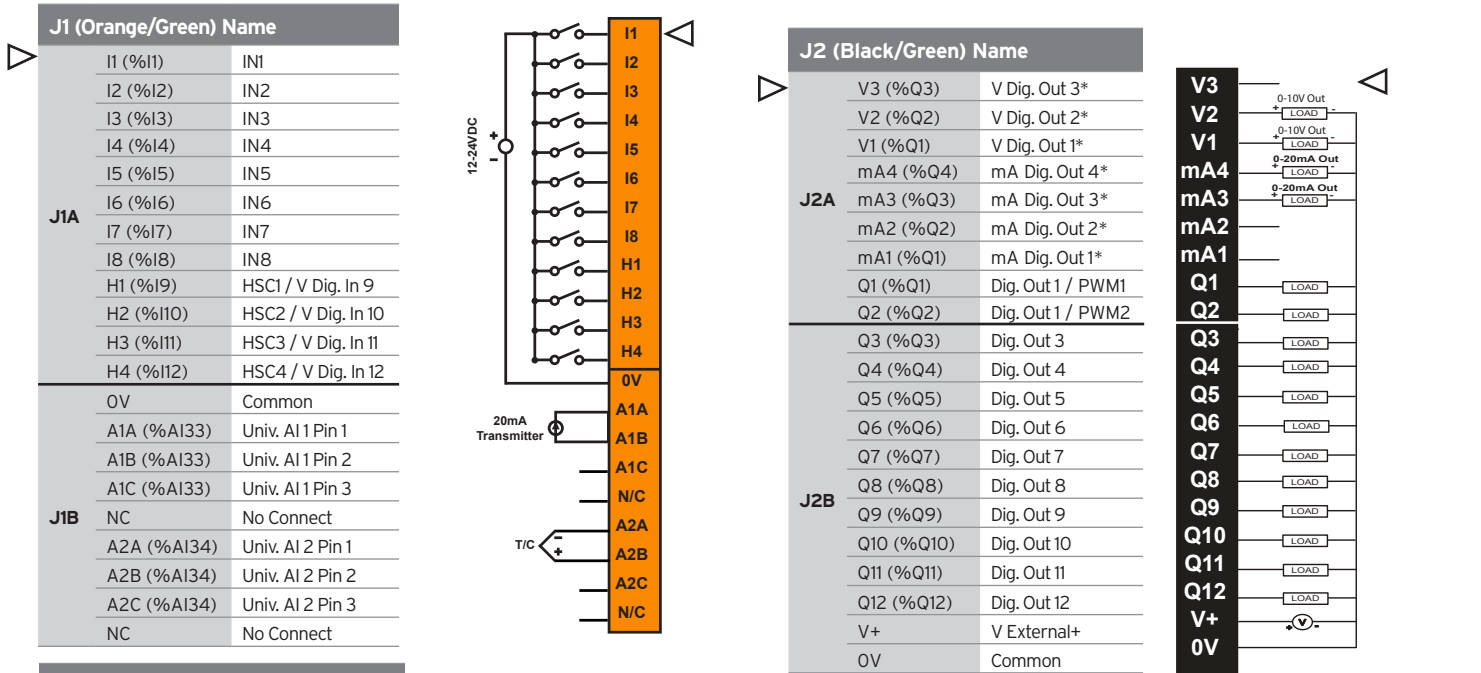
| J1 (Orange/Green) Name | | |
|---|---|---|
| J1A | I1 (%I1) | IN1 |
| | I2 (%I2) | IN2 |
| | I3 (%I3) | IN3 |
| | I4 (%I4) | IN4 |
| | I5 (%I5) | IN5 |
| | I6 (%I6) | IN6 |
| | I7 (%I7) | IN7 |
| | I8 (%I8) | IN8 |
| | H1 (%I9) | HSC1 / V Dig. In 9 |
| | H2 (%I10) | HSC2 / V Dig. In 10 |
| | H3 (%I11) | HSC3 / V Dig. In 11 |
| | H4 (%I12) | HSC4 / V Dig. In 12 |
| J1B | 0V | Common |
| | A1A (%AI33) | Univ. AI 1 Pin 1 |
| | A1B (%AI33) | Univ. AI 1 Pin 2 |
| | A1C (%AI33) | Univ. AI 1 Pin 3 |
| | NC | No Connect |
| | A2A (%AI34) | Univ. AI 2 Pin 1 |
| | A2B (%AI34) | Univ. AI 2 Pin 2 |
| | A2C (%AI34) | Univ. AI 2 Pin 3 |
| | NC | No Connect |

12-24VDC + -
I1 I2 I3 I4 I5 I6 I7 I8 H1 H2 H3 H4 0V A1A A1B A1C N/C A2A A2B A2C N/C
20mA Transmitter
T/C - +

| J2 (Black/Green) Name | | |
|---|---|---|
| J2A | V3 (%Q3) | V Dig. Out 3* |
| | V2 (%Q2) | V Dig. Out 2* |
| | V1 (%Q1) | V Dig. Out 1* |
| | mA4 (%Q4) | mA Dig. Out 4* |
| | mA3 (%Q3) | mA Dig. Out 3* |
| | mA2 (%Q2) | mA Dig. Out 2* |
| | mA1 (%Q1) | mA Dig. Out 1* |
| | Q1 (%Q1) | Dig. Out 1 / PWM1 |
| | Q2 (%Q2) | Dig. Out 1 / PWM2 |
| J2B | Q3 (%Q3) | Dig. Out 3 |
| | Q4 (%Q4) | Dig. Out 4 |
| | Q5 (%Q5) | Dig. Out 5 |
| | Q6 (%Q6) | Dig. Out 6 |
| | Q7 (%Q7) | Dig. Out 7 |
| | Q8 (%Q8) | Dig. Out 8 |
| | Q9 (%Q9) | Dig. Out 9 |
| | Q10 (%Q10) | Dig. Out 10 |
| | Q11 (%Q11) | Dig. Out 11 |
| | Q12 (%Q12) | Dig. Out 12 |
| | V+ | V External+ |
| | 0V | Common |

V3
V2 0-10V Out + LOAD -
V1 0-10V Out + LOAD -
mA4 0-20mA Out + LOAD -
mA3 0-20mA Out + LOAD -
mA2
mA1
Q1 LOAD
Q2 LOAD
Q3 LOAD
Q4 LOAD
Q5 LOAD
Q6 LOAD
Q7 LOAD
Q8 LOAD
Q9 LOAD
Q10 LOAD
Q11 LOAD
Q12 LOAD
V+ + V -
0V